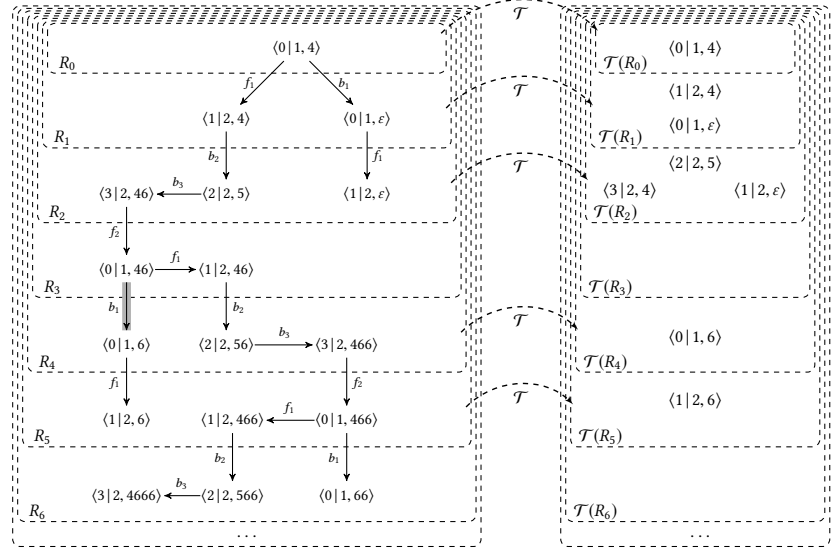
$\mathcal{T}$

$R_0$

$\langle 0 \mid 1, 4\rangle$

$f_1$ $b_1$

$\langle 1 \mid 2, 4\rangle$ $\langle 0 \mid 1, \varepsilon\rangle$

$R_1$

$b_2$ $f_1$

$\langle 3 \mid 2, 46\rangle$ $b_3$ $\langle 2 \mid 2, 5\rangle$ $\langle 1 \mid 2, \varepsilon\rangle$

$R_2$

$f_2$

$\langle 0 \mid 1, 46\rangle$ $f_1$ $\langle 1 \mid 2, 46\rangle$

$R_3$

$b_1$ $b_2$

$\langle 0 \mid 1, 6\rangle$ $\langle 2 \mid 2, 56\rangle$ $b_3$ $\langle 3 \mid 2, 466\rangle$

$R_4$

$f_1$ $f_2$

$\langle 1 \mid 2, 6\rangle$ $\langle 1 \mid 2, 466\rangle$ $f_1$ $\langle 0 \mid 1, 466\rangle$

$R_5$

$b_2$ $b_1$

$\langle 3 \mid 2, 4666\rangle$ $b_3$ $\langle 2 \mid 2, 566\rangle$ $\langle 0 \mid 1, 66\rangle$

$R_6$

...

$\mathcal{T}$ $\mathcal{T}$ $\mathcal{T}$ $\mathcal{T}$ $\mathcal{T}$

$\langle 0 \mid 1, 4\rangle$
$\mathcal{T}(R_0)$

$\langle 1 \mid 2, 4\rangle$
$\langle 0 \mid 1, \varepsilon\rangle$
$\mathcal{T}(R_1)$

$\langle 2 \mid 2, 5\rangle$
$\langle 3 \mid 2, 4\rangle$ $\langle 1 \mid 2, \varepsilon\rangle$
$\mathcal{T}(R_2)$

$\mathcal{T}(R_3)$

$\langle 0 \mid 1, 6\rangle$
$\mathcal{T}(R_4)$

$\langle 1 \mid 2, 6\rangle$
$\mathcal{T}(R_5)$

$\mathcal{T}(R_6)$

...